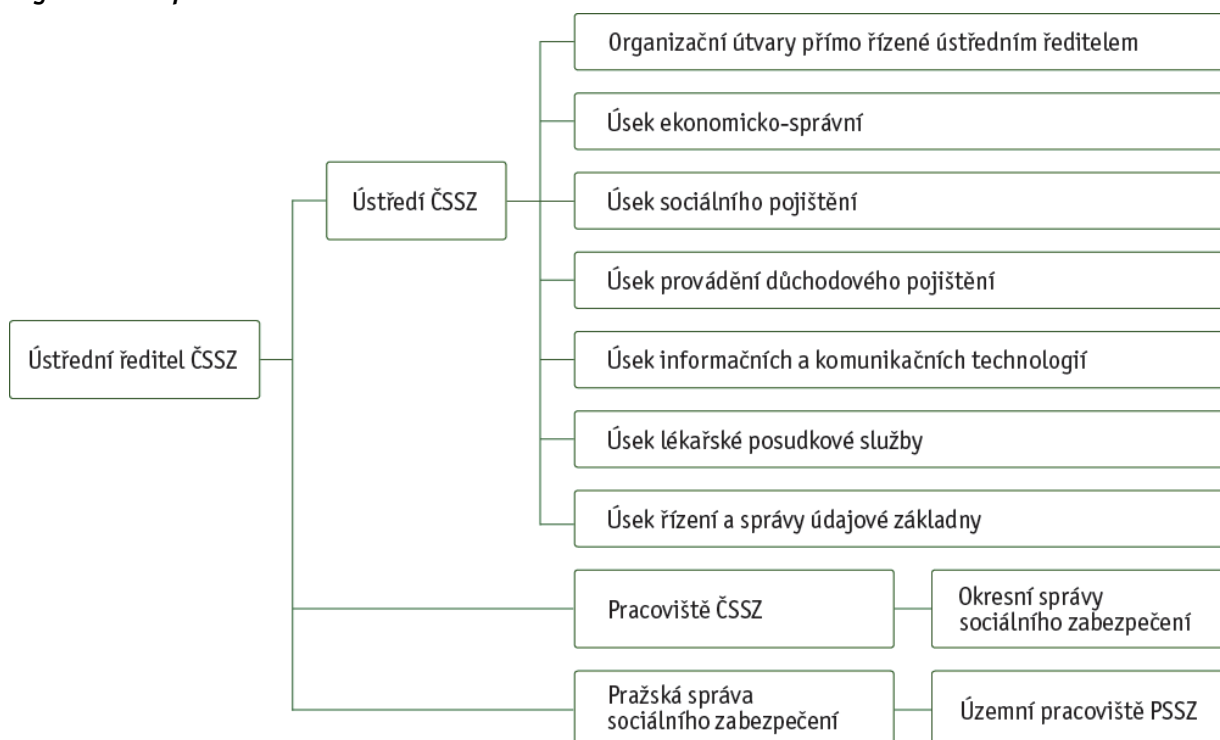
Ústřední ředitel ČSSZ

Ústředí ČSSZ

Organizační útvary přímo řízené ústředním ředitelem

Úsek ekonomicko-správní

Úsek sociálního pojištění

Úsek provádění důchodového pojištění

Úsek informačních a komunikačních technologií

Úsek lékařské posudkové služby

Úsek řízení a správy údajové základny

Pracoviště ČSSZ

Okresní správy sociálního zabezpečení

Pražská správa sociálního zabezpečení

Územní pracoviště PSSZ